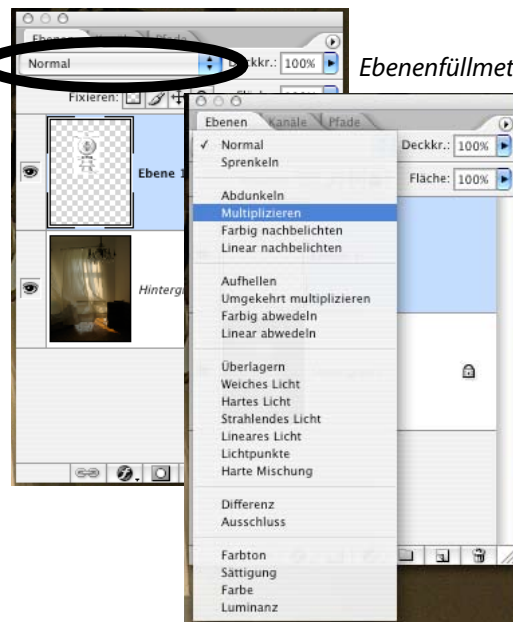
Ebenen Kanäle Pfade

Normal

Deckkr.: 100%

Ebenenfüllmet

Fixieren:

Fläche

Ebene 1

Hinterg

Ebenen Kanäle Pfade

✓ Normal
Sprenkeln

Abdunkeln
Multiplizieren
Farbig nachbelichten
Linear nachbelichten

Aufhellen
Umgekehrt multiplizieren
Farbig abwedeln
Linear abwedeln

Überlagern
Weiches Licht
Hartes Licht
Strahlendes Licht
Lineares Licht
Lichtpunkte
Harte Mischung

Differenz
Ausschluss

Farbton
Sättigung
Farbe
Luminanz

Deckkr.: 100%

Fläche: 100%